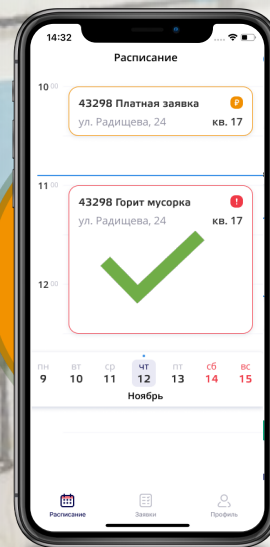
14:32

Расписание

$10^{00}$

43298 Платная заявка ₽

ул. Радищева, 24 кв. 17

$11^{00}$

43298 Горит мусорка !

ул. Радищева, 24 кв. 17

$12^{00}$

| пн | вт | ср | чт | пт | сб | вс |
|---|---|---|---|---|---|---|
| 9 | 10 | 11 | 12 | 13 | 14 | 15 |

Ноябрь

Расписание Заявки Профиль